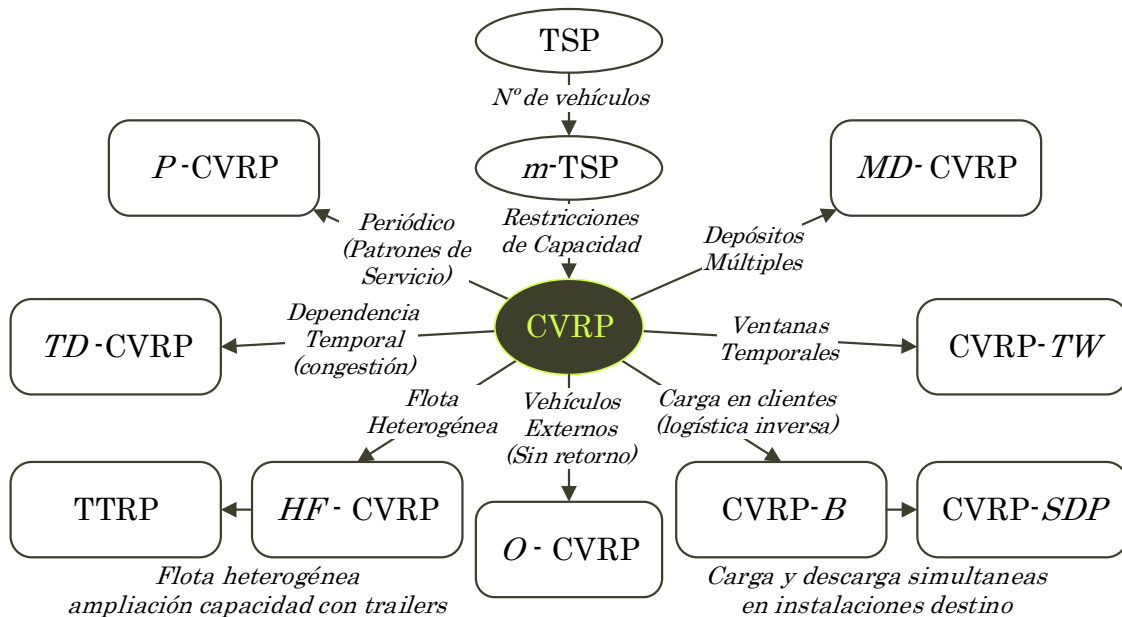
TSP

Nº de vehículos

m-TSP

Restricciones de Capacidad

P-CVRP

MD- CVRP

Periódico (Patrones de Servicio)

Depósitos Múltiples

Dependencia Temporal (congestión)

CVRP

Ventanas Temporales

TD-CVRP

CVRP-TW

Flota Heterogénea

Vehículos Externos (Sin retorno)

Carga en clientes (logística inversa)

TTRP

HF- CVRP

O- CVRP

CVRP-B

CVRP-SDP

Flota heterogénea ampliación capacidad con trailers

Carga y descarga simultaneas en instalaciones destino